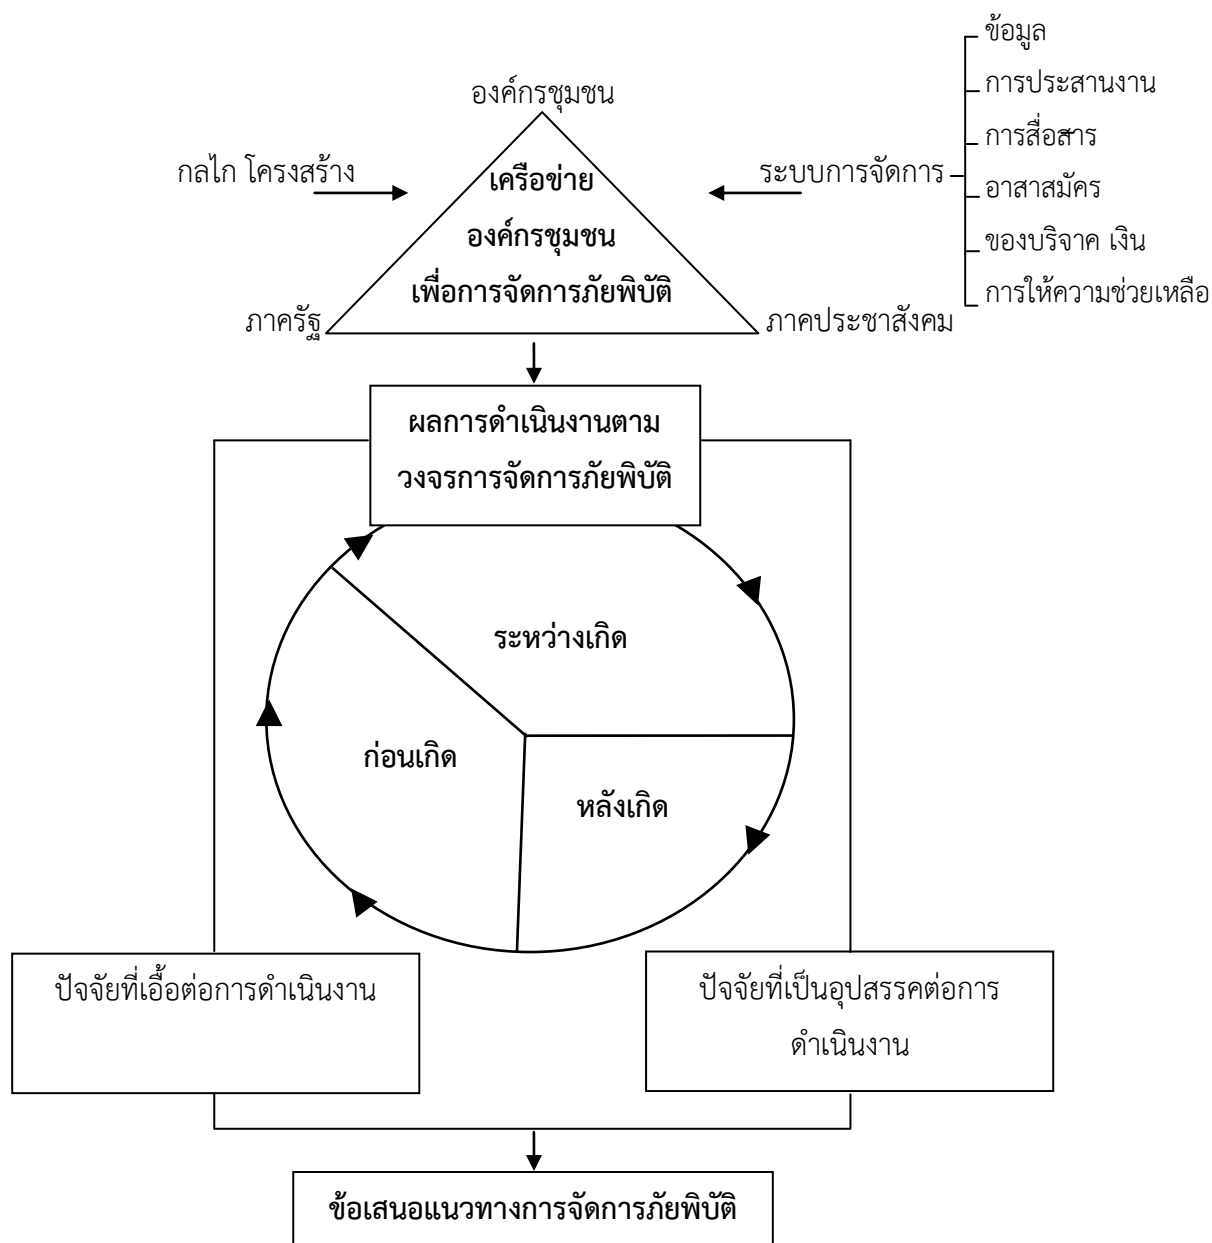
องค์กรชุมชน

กลไก โครงสร้าง

เครือข่าย
องค์กรชุมชน
เพื่อการจัดการภัยพิบัติ

ระบบการจัดการ

ข้อมูล
การประสานงาน
การสื่อสาร
อาสาสมัคร
ของบริจาค เงิน
การให้ความช่วยเหลือ

ภาครัฐ

ภาคประชาสังคม

ผลการดำเนินงานตาม
วงจรการจัดการภัยพิบัติ

ระหว่างเกิด

ก่อนเกิด

หลังเกิด

ปัจจัยที่เอื้อต่อการดำเนินงาน

ปัจจัยที่เป็นอุปสรรคต่อการดำเนินงาน

ข้อเสนอแนวทางการจัดการภัยพิบัติ